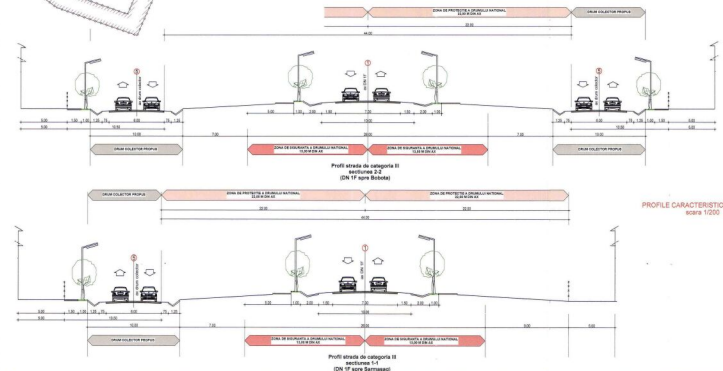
ZONA DE PROTECTIE A DRUMULUI NATIONAL
22,00 M DIN AX

DRUM COLECTOR PROPUS

DRUM COLECTOR PROPUS

44.00

22.00

ZONA DE SIGURANTA A DRUMULUI NATIONAL
13,00 M DIN AX

ZONA DE SIGURANTA A DRUMULUI NATIONAL
13,00 M DIN AX

DRUM COLECTOR PROPUS

DRUM COLECTOR PROPUS

Profil strada de categoria III
sectiunea 2-2
(DN 1F spre Bobota)

PROFILE CARACTERISTIC
scara 1/200

DRUM COLECTOR PROPUS

ZONA DE PROTECTIE A DRUMULUI NATIONAL
22,00 M DIN AX

ZONA DE PROTECTIE A DRUMULUI NATIONAL
22,00 M DIN AX

22.00

44.00

DRUM COLECTOR PROPUS

ZONA DE SIGURANTA A DRUMULUI NATIONAL
13,00 M DIN AX

ZONA DE SIGURANTA A DRUMULUI NATIONAL
13,00 M DIN AX

Profil strada de categoria III
sectiunea 1-1
(DN 1F spre Sarmasag)